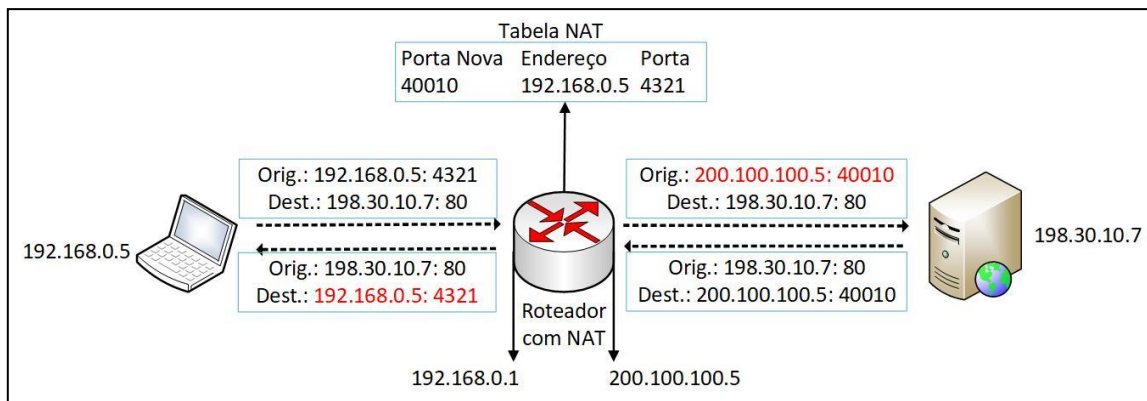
Tabela NAT

| Porta Nova | Endereço | Porta |
|---|---|---|
| 40010 | 192.168.0.5 | 4321 |

Orig.: 192.168.0.5: 4321
Dest.: 198.30.10.7: 80

Orig.: 200.100.100.5: 40010
Dest.: 198.30.10.7: 80

192.168.0.5

198.30.10.7

Orig.: 198.30.10.7: 80
Dest.: 192.168.0.5: 4321

Orig.: 198.30.10.7: 80
Dest.: 200.100.100.5: 40010

Roteador com NAT

192.168.0.1

200.100.100.5